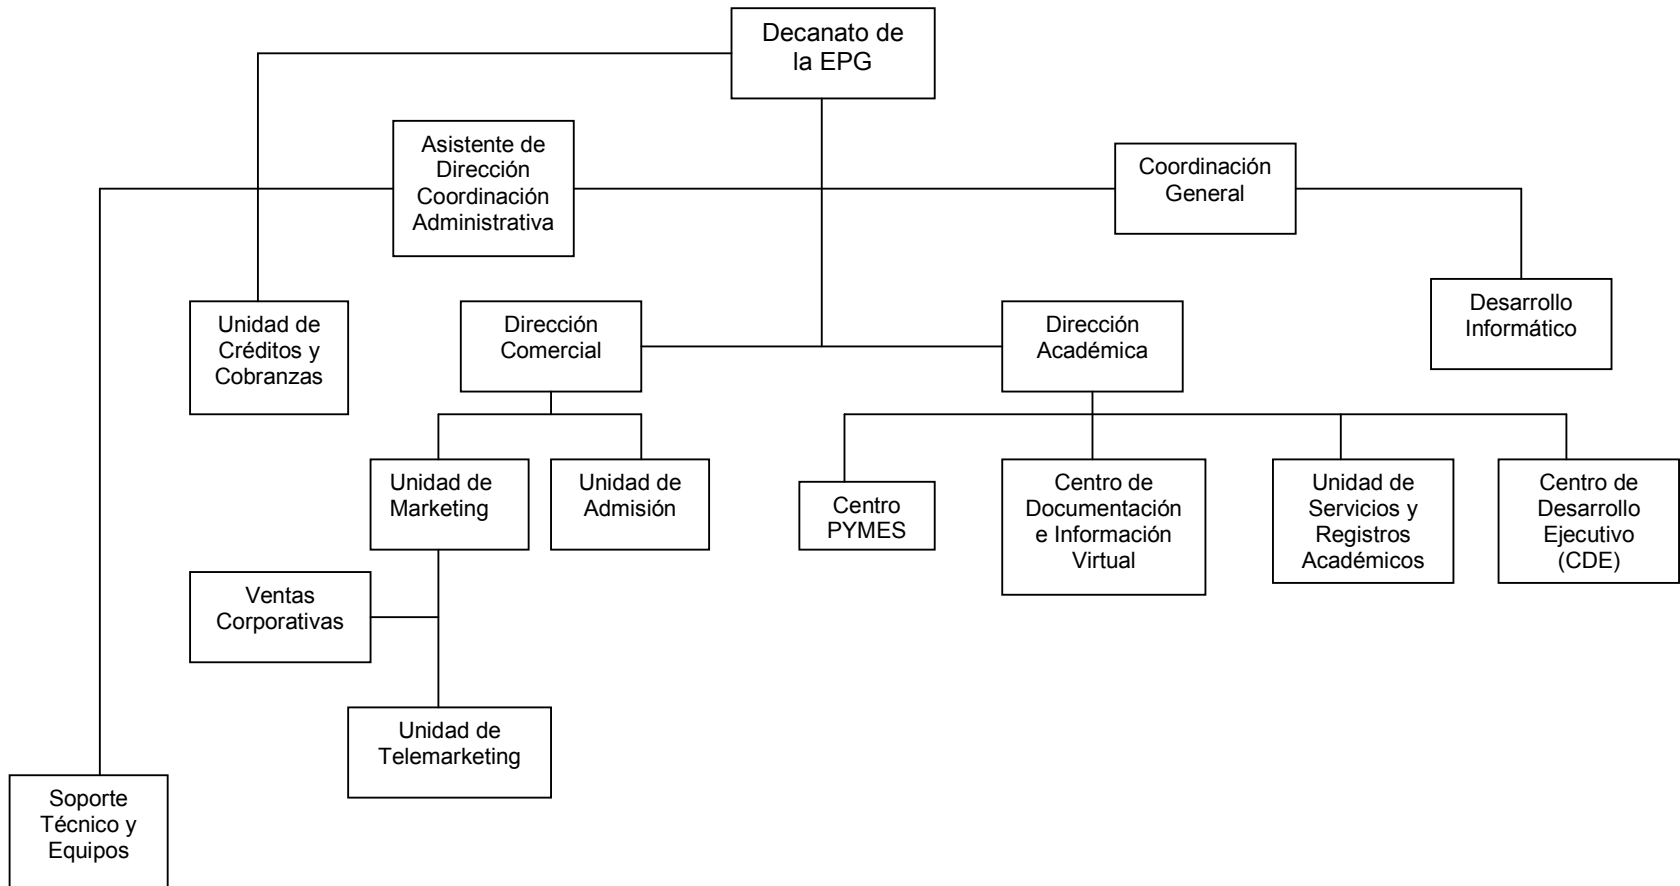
Decanato de la EPG

Asistente de Dirección Coordinación Administrativa

Coordinación General

Unidad de Créditos y Cobranzas

Dirección Comercial

Dirección Académica

Desarrollo Informático

Unidad de Marketing

Unidad de Admisión

Centro PYMES

Centro de Documentación e Información Virtual

Unidad de Servicios y Registros Académicos

Centro de Desarrollo Ejecutivo (CDE)

Ventas Corporativas

Unidad de Telemarketing

Soporte Técnico y Equipos